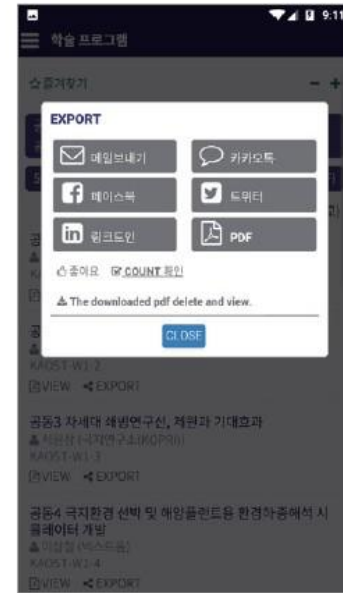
9:11

학술 프로그램

즐겨찾기

EXPORT

메일보내기

카카오톡

페이스북

트위터

링크드인

PDF

좋아요 COUNT 확인

The downloaded pdf delete and view.

CLOSE

공

KAOST-W1-2

VIEW EXPORT

공동3 차세대 쇄빙연구선, 체원과 기대효과

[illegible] (극지연구소(KOPRI))

KAOST-W1-3

VIEW EXPORT

공동4 극지환경 선박 및 해양플랜트용 환경하중해석 시뮬레이터 개발

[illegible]

KAOST-W1-4

VIEW EXPORT